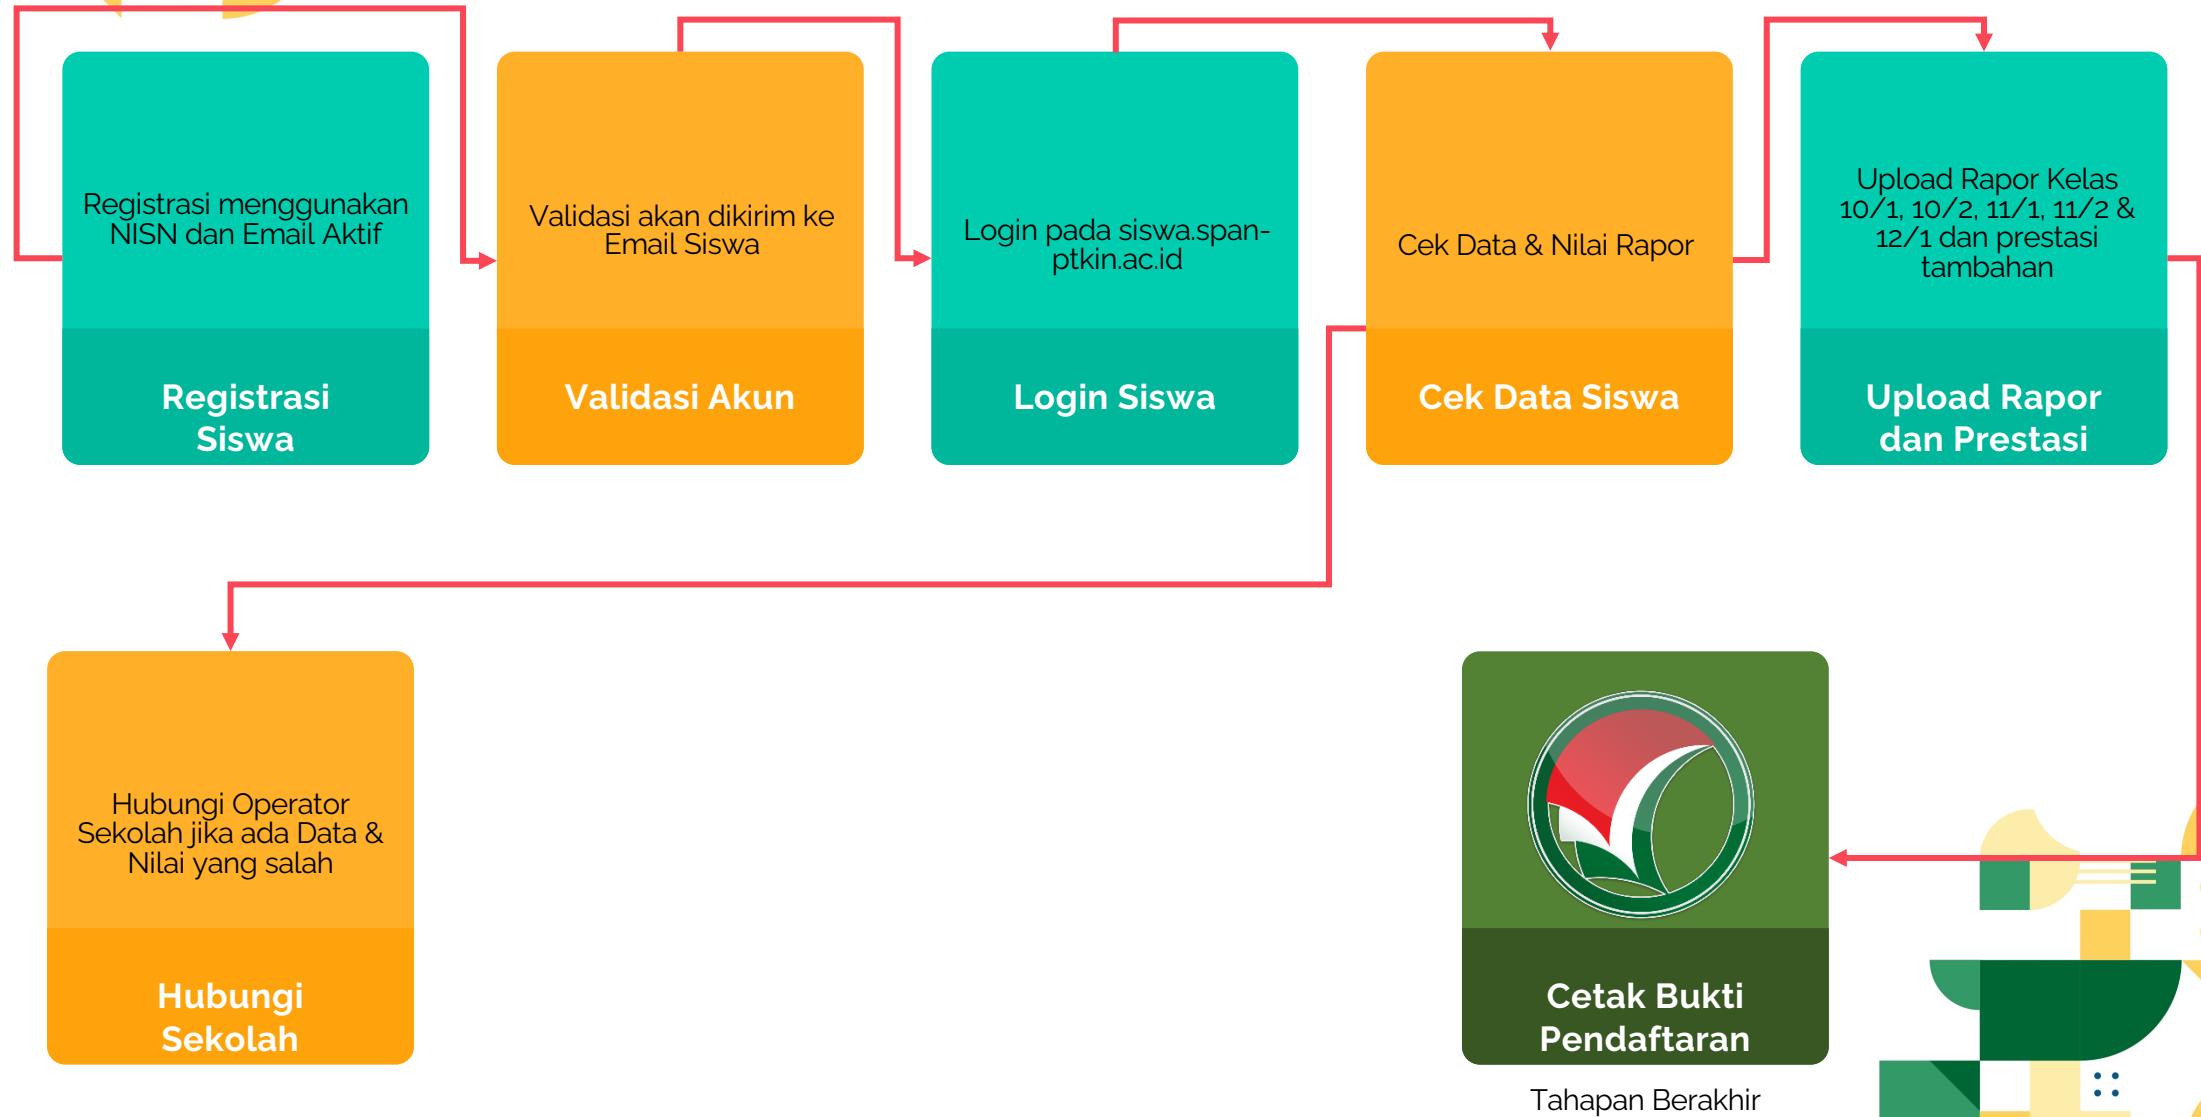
Registrasi menggunakan NISN dan Email Aktif

Registrasi Siswa

Validasi akan dikirim ke Email Siswa

Validasi Akun

Login pada siswa.span-ptkin.ac.id

Login Siswa

Cek Data & Nilai Rapor

Cek Data Siswa

Upload Rapor Kelas 10/1, 10/2, 11/1, 11/2 & 12/1 dan prestasi tambahan

Upload Rapor dan Prestasi

Hubungi Operator Sekolah jika ada Data & Nilai yang salah

Hubungi Sekolah

Cetak Bukti Pendaftaran

Tahapan Berakhir